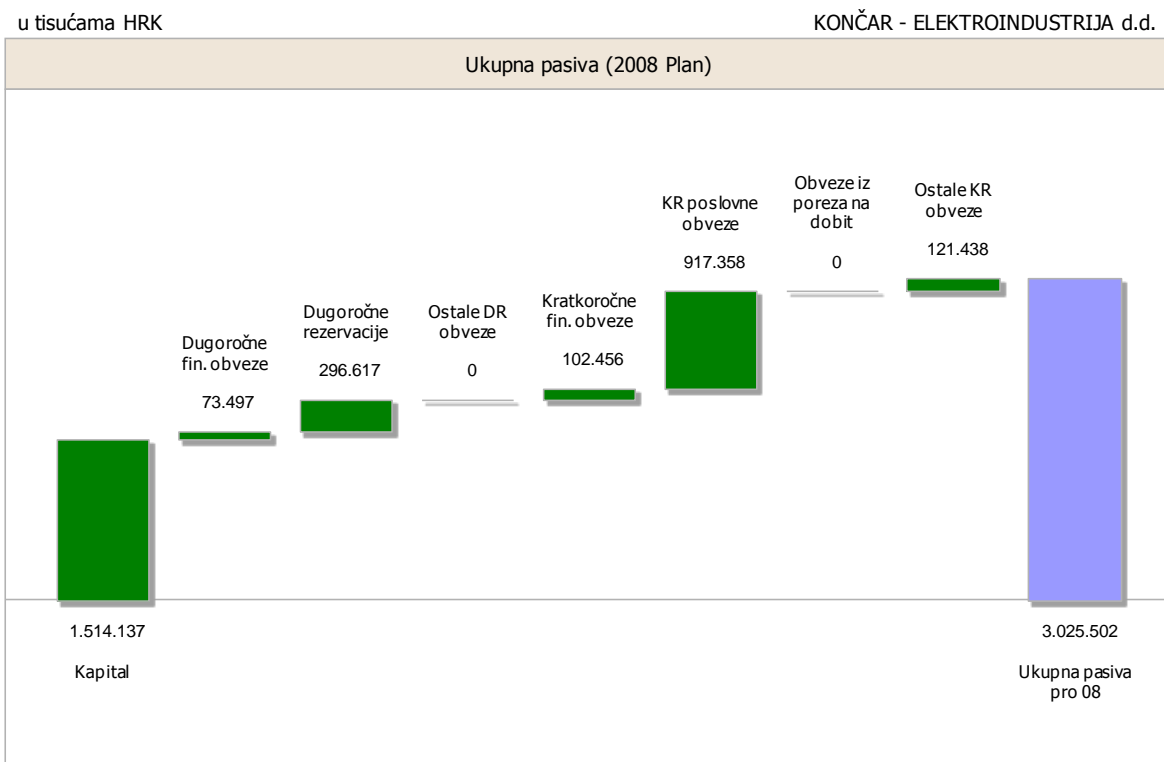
u tisućama HRK

KONČAR - ELEKTROINDUSTRIJA d.d.

Ukupna pasiva (2008 Plan)

Dugoročne fin. obveze
73.497

Dugoročne rezervacije
296.617

Ostale DR obveze
0

Kratkoročne fin. obveze
102.456

KR poslovne obveze
917.358

Obveze iz poreza na dobit
0

Ostale KR obveze
121.438

1.514.137
Kapital

3.025.502
Ukupna pasiva pro 08